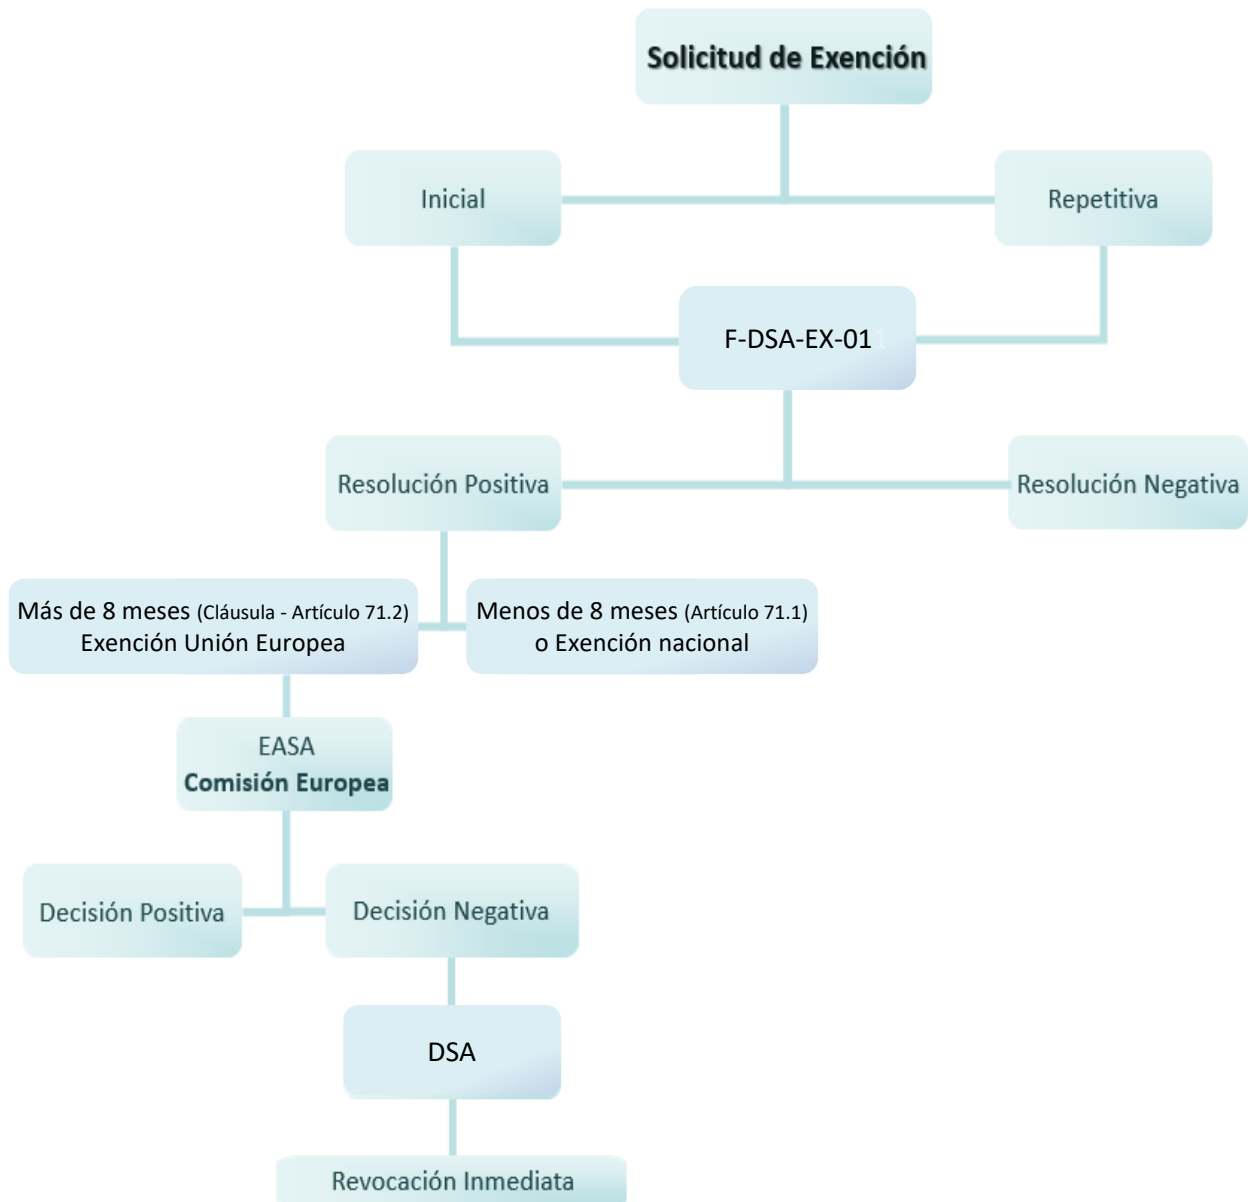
Solicitud de Exención

Inicial

Repetitiva

F-DSA-EX-01

Resolución Positiva

Resolución Negativa

Más de 8 meses (Cláusula - Artículo 71.2)
Exención Unión Europea

Menos de 8 meses (Artículo 71.1)
o Exención nacional

EASA
Comisión Europea

Decisión Positiva

Decisión Negativa

DSA

Revocación Inmediata